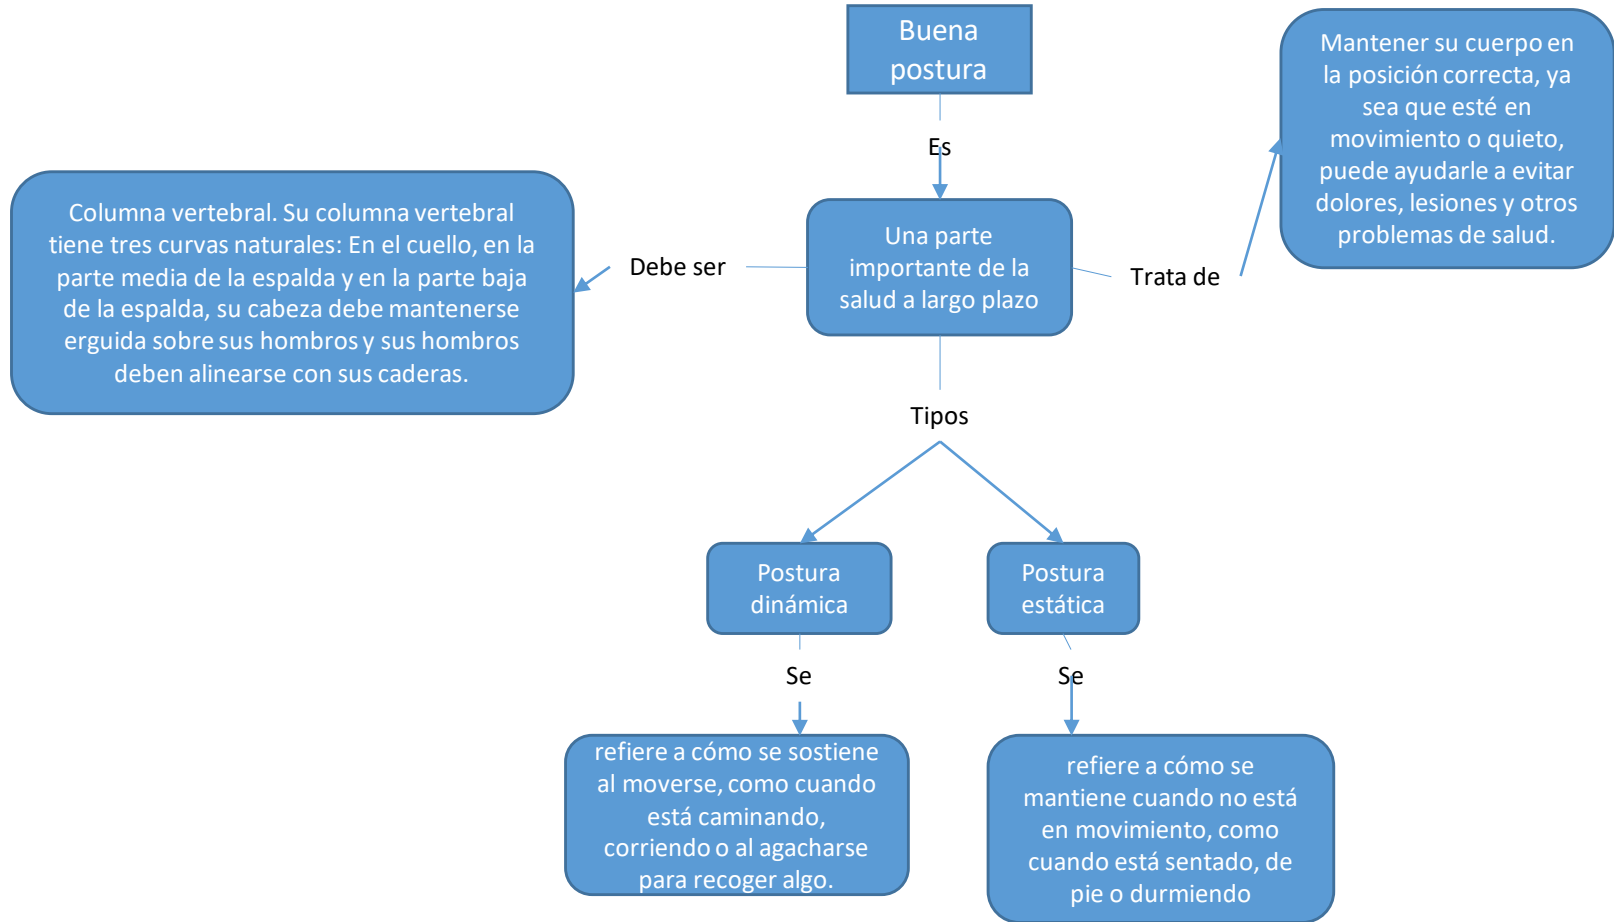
Buena postura

Es

Una parte importante de la salud a largo plazo

Debe ser

Columna vertebral. Su columna vertebral tiene tres curvas naturales: En el cuello, en la parte media de la espalda y en la parte baja de la espalda, su cabeza debe mantenerse erguida sobre sus hombros y sus hombros deben alinearse con sus caderas.

Trata de

Mantener su cuerpo en la posición correcta, ya sea que esté en movimiento o quieto, puede ayudarle a evitar dolores, lesiones y otros problemas de salud.

Tipos

Postura dinámica

Postura estática

Se

Se

refiere a cómo se sostiene al moverse, como cuando está caminando, corriendo o al agacharse para recoger algo.

refiere a cómo se mantiene cuando no está en movimiento, como cuando está sentado, de pie o durmiendo